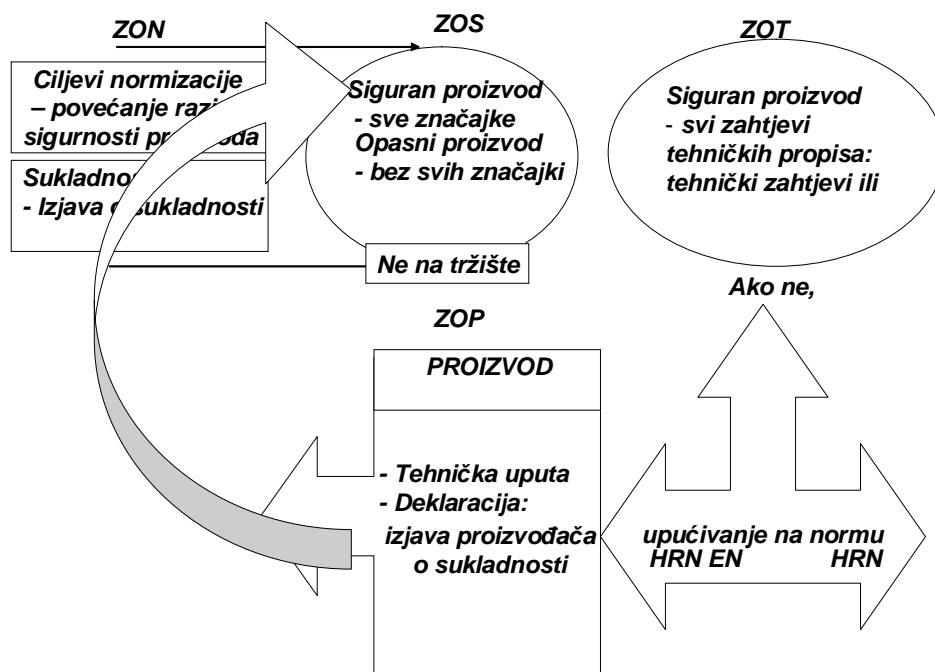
ZON

ZOS

ZOT

Ciljevi normizacije – povećanje razi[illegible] sigurnosti pr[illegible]oda

Sukladno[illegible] - Izjava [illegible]sukladnosti

Siguran proizvod
- sve značajke
Opasni proizvod
- bez svih značajki

Ne na tržište

Siguran proizvod
- svi zahtjevi tehničkih propisa: tehnički zahtjevi ili

Ako ne,

ZOP

PROIZVOD

- Tehnička uputa
- Deklaracija: izjava proizvođača o sukladnosti

upućivanje na normu
HRN EN HRN